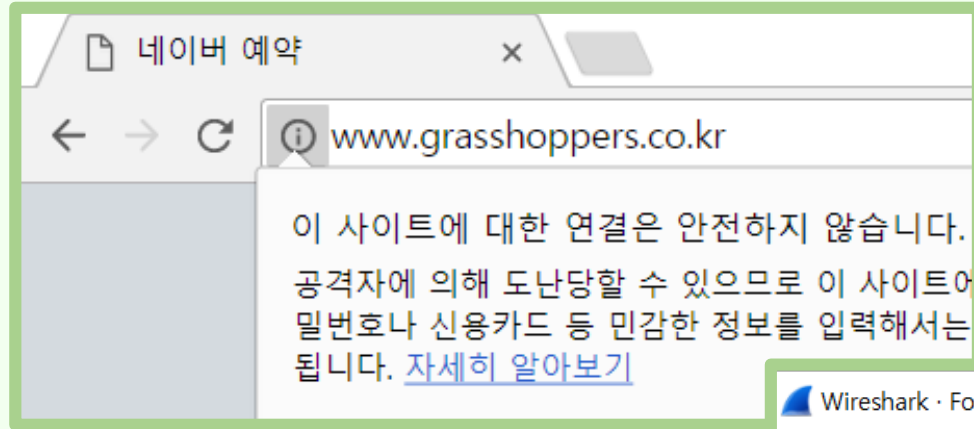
네이버 예약 ×

www.grasshoppers.co.kr

이 사이트에 대한 연결은 안전하지 않습니다.

공격자에 의해 도난당할 수 있으므로 이 사이트에 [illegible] 밀번호나 신용카드 등 민감한 정보를 입력해서는 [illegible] 됩니다. 자세히 알아보기

Wireshark · Fo